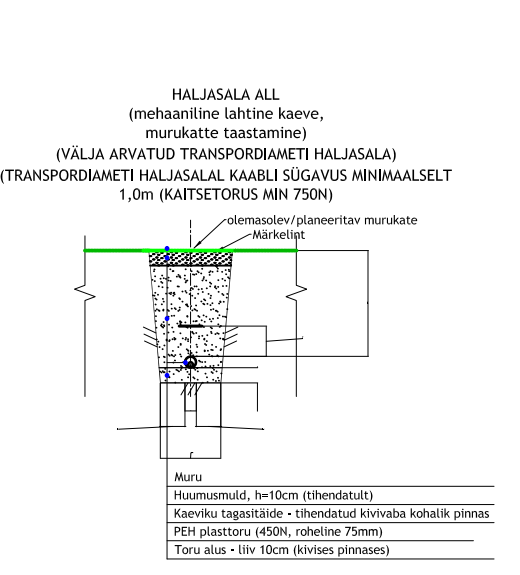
HALJASALA ALL
(mehaaniline lahtine kaeve,
murukatte taastamine)
(VÄLJA ARVATUD TRANSPORDIAMETI HALJASALA)
(TRANSPORDIAMETI HALJASALAL KAABLI SÜGAVUS MINIMAALSELT
1,0m (KAITSETORUS MIN 750N)

olemasolev/planeeritav murukate
Märkelint

Muru
Huumusmuld, h=10cm (tihendatult)
Kaeviku tagasitäide - tihendatud kivivaba kohalik pinnas
PEH plasttoru (450N, roheline 75mm)
Toru alus - liiv 10cm (kivises pinnases)